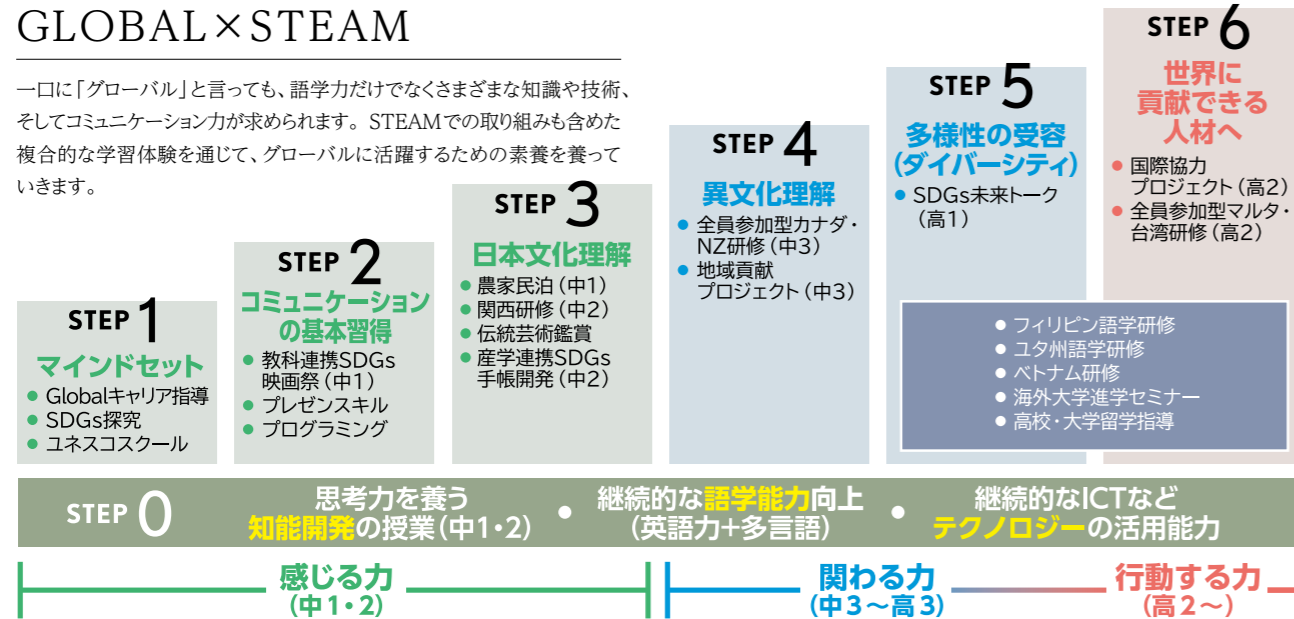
GLOBAL×STEAM

一口に「グローバル」と言っても、語学力だけでなくさまざまな知識や技術、そしてコミュニケーション力が求められます。STEAMでの取り組みも含めた複合的な学習体験を通じて、グローバルに活躍するための素養を養っていきます。

STEP 1
マインドセット
● Globalキャリア指導
● SDGs探究
● ユネスコスクール

STEP 2
コミュニケーションの基本習得
● 教科連携SDGs映画祭（中1）
● プレゼンスキル
● プログラミング

STEP 3
日本文化理解
● 農家民泊（中1）
● 関西研修（中2）
● 伝統芸術鑑賞
● 産学連携SDGs手帳開発（中2）

STEP 4
異文化理解
● 全員参加型カナダ・NZ研修（中3）
● 地域貢献プロジェクト（中3）

STEP 5
多様性の受容（ダイバーシティ）
● SDGs未来トーク（高1）

STEP 6
世界に貢献できる人材へ
● 国際協力プロジェクト（高2）
● 全員参加型マルタ・台湾研修（高2）

● フィリピン語学研修
● ユタ州語学研修
● ベトナム研修
● 海外大学進学セミナー
● 高校・大学留学指導

STEP 0
思考力を養う知能開発の授業（中1・2） ● 継続的な語学能力向上（英語力+多言語） ● 継続的なICTなどテクノロジーの活用能力

感じる力（中1・2）
関わる力（中3～高3）
行動する力（高2～）